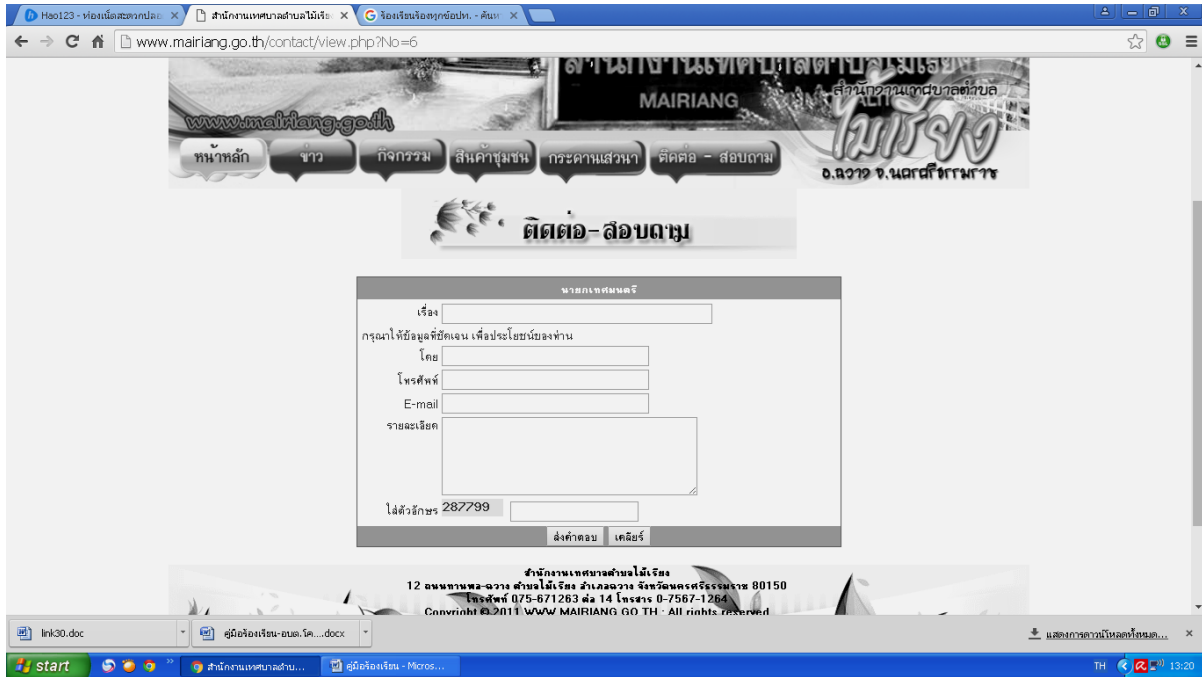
Hao123 - ท่องเน็ตสะดวกปลอ ×
สำนักงานเทศบาลตำบลไม้เรียง ×
ร้องเรียนร้องทุกข์อปท. - ค้นห ×

www.mairiang.go.th/contact/view.php?No=6

MAIRIANG
www.mairiang.go.th
สำนักงานเทศบาลตำบล
ไม้เรียง
อ.ฉวาง จ.นครศรีธรรมราช

หน้าหลัก
ข่าว
กิจกรรม
สินค้าชุมชน
กระดานเสวนา
ติดต่อ - สอบถาม

ติดต่อ-สอบถาม

นายกเทศมนตรี

เรื่อง
กรุณาให้ข้อมูลที่ชัดเจน เพื่อประโยชน์ของท่าน
โดย
โทรศัพท์
E-mail
รายละเอียด
ใส่ตัวอักษร 287799
ส่งคำตอบ เคลียร์

สำนักงานเทศบาลตำบลไม้เรียง
12 ถนนทานพอ-ฉวาง ตำบลไม้เรียง อำเภอฉวาง จังหวัดนครศรีธรรมราช 80150
โทรศัพท์ 075-671263 ต่อ 14 โทรสาร 0-7567-1264
Copyright © 2011 WWW.MAIRIANG.GO.TH : All rights reserved

link30.doc
คู่มือร้องเรียน-อบต.โค....docx
แสดงการดาวน์โหลดทั้งหมด...

start
สำนักงานเทศบาลตำบ...
คู่มือร้องเรียน - Micros...
TH 13:20